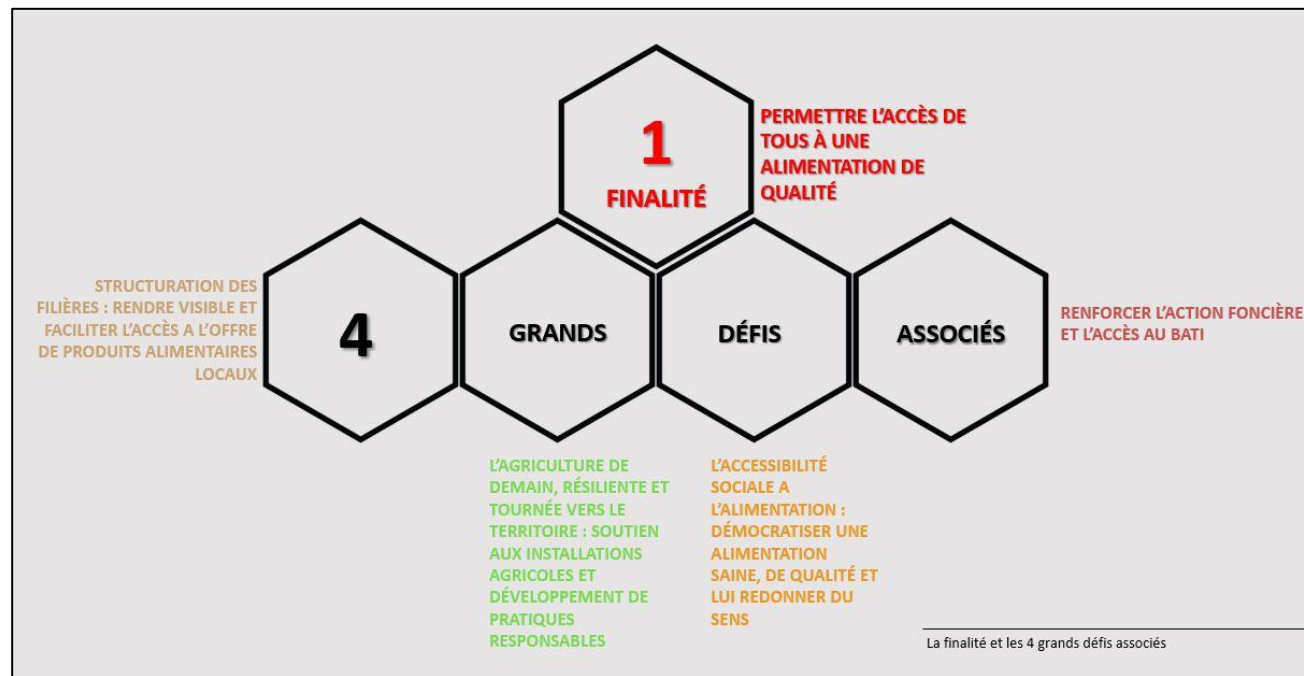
1
FINALITÉ

PERMETTRE L'ACCÈS DE TOUS À UNE ALIMENTATION DE QUALITÉ

STRUCTURATION DES FILIÈRES : RENDRE VISIBLE ET FACILITER L'ACCÈS A L'OFFRE DE PRODUITS ALIMENTAIRES LOCAUX

4

GRANDS

DÉFIS

ASSOCIÉS

RENFORCER L'ACTION FONCIÈRE ET L'ACCÈS AU BATI

L'AGRICULTURE DE DEMAIN, RÉSILIENTE ET TOURNÉE VERS LE TERRITOIRE : SOUTIEN AUX INSTALLATIONS AGRICOLES ET DÉVELOPPEMENT DE PRATIQUES RESPONSABLES

L'ACCESSIBILITÉ SOCIALE A L'ALIMENTATION : DÉMOCRATISER UNE ALIMENTATION SAINE, DE QUALITÉ ET LUI REDONNER DU SENS

La finalité et les 4 grands défis associés